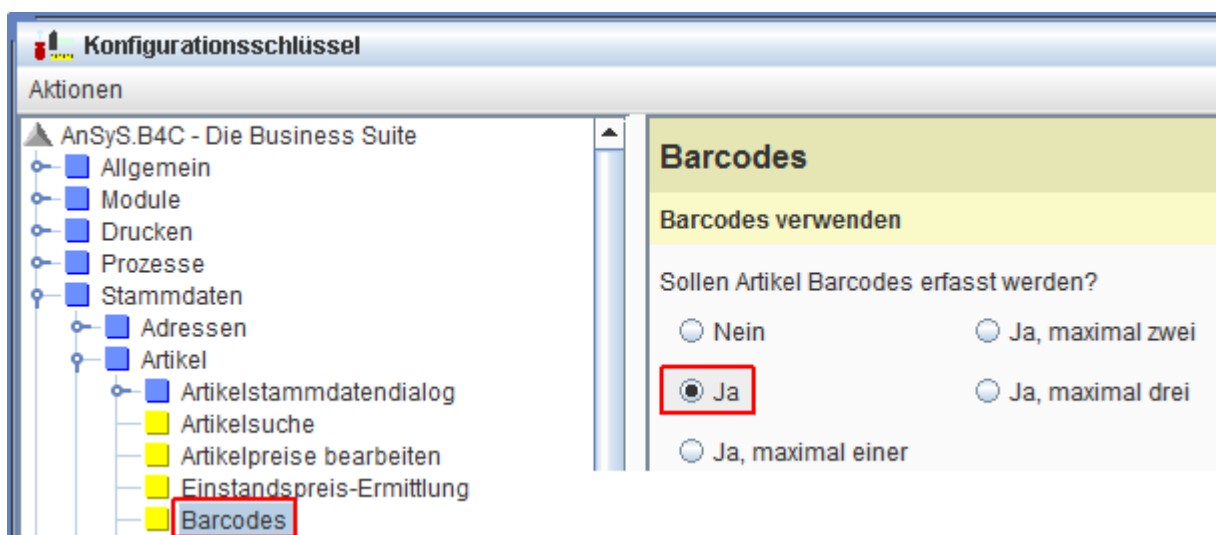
Konfigurationsschlüssel

Aktionen

AnSyS.B4C - Die Business Suite
Allgemein
Module
Drucken
Prozesse
Stammdaten
Adressen
Artikel
Artikelstammdatendialog
Artikelsuche
Artikelpreise bearbeiten
Einstandspreis-Ermittlung
Barcodes

Barcodes

Barcodes verwenden

Sollen Artikel Barcodes erfasst werden?

Nein
Ja, maximal zwei
Ja
Ja, maximal drei
Ja, maximal einer